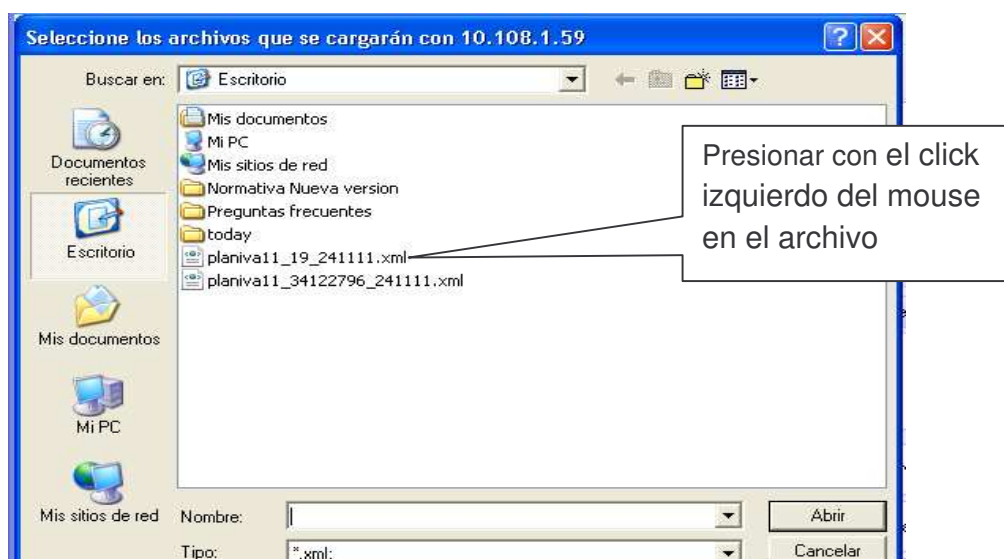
Seleccione los archivos que se cargarán con 10.108.1.59

Buscar en: Escritorio

Documentos recientes

Escritorio

Mis documentos

Mi PC

Mis sitios de red

Mis documentos
Mi PC
Mis sitios de red
Normativa Nueva version
Preguntas frecuentes
today
planiva11_19_241111.xml
planiva11_34122796_241111.xml

Presionar con el click izquierdo del mouse en el archivo

Nombre:

Abrir

Tipo: *.xml;

Cancelar